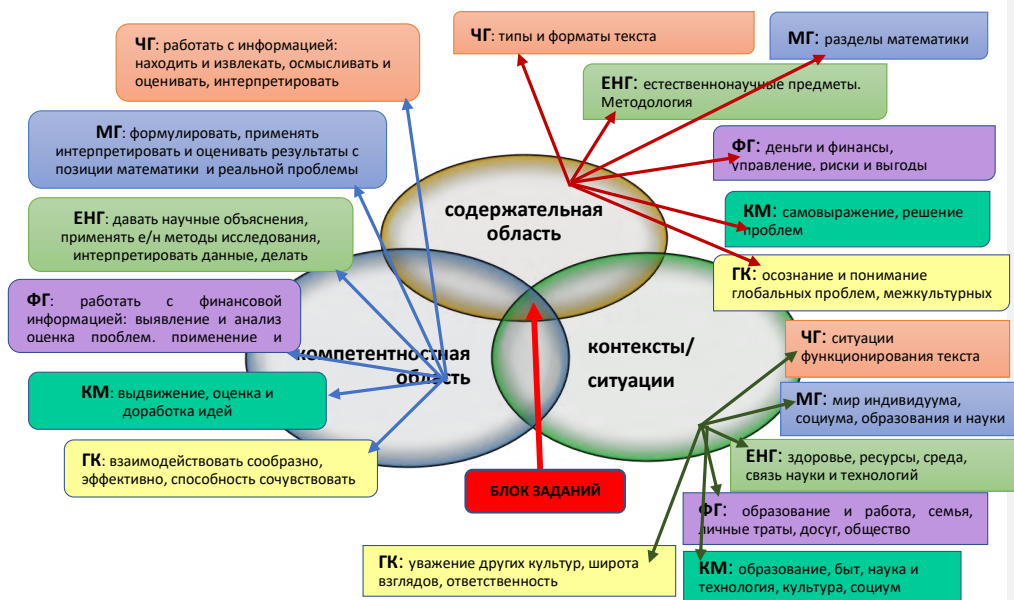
ЧГ: работать с информацией: находить и извлекать, осмысливать и оценивать, интерпретировать

МГ: формулировать, применять интерпретировать и оценивать результаты с позиции математики и реальной проблемы

ЕНГ: давать научные объяснения, применять е/н методы исследования, интерпретировать данные, делать

ФГ: работать с финансовой информацией: выявление и анализ оценка проблем, применение и

КМ: выдвижение, оценка и доработка идей

ГК: взаимодействовать сообразно, эффективно, способность сочувствовать

ЧГ: типы и форматы текста

МГ: разделы математики

ЕНГ: естественнонаучные предметы. Методология

ФГ: деньги и финансы, управление, риски и выгоды

КМ: самовыражение, решение проблем

ГК: осознание и понимание глобальных проблем, межкультурных

содержательная область

компетентностная область

контексты/ ситуации

ЧГ: ситуации функционирования текста

МГ: мир индивидуума, социума, образования и науки

ЕНГ: здоровье, ресурсы, среда, связь науки и технологий

ФГ: образование и работа, семья, личные траты, досуг, общество

КМ: образование, быт, наука и технология, культура, социум

ГК: уважение других культур, широта взглядов, ответственность

БЛОК ЗАДАНИЙ